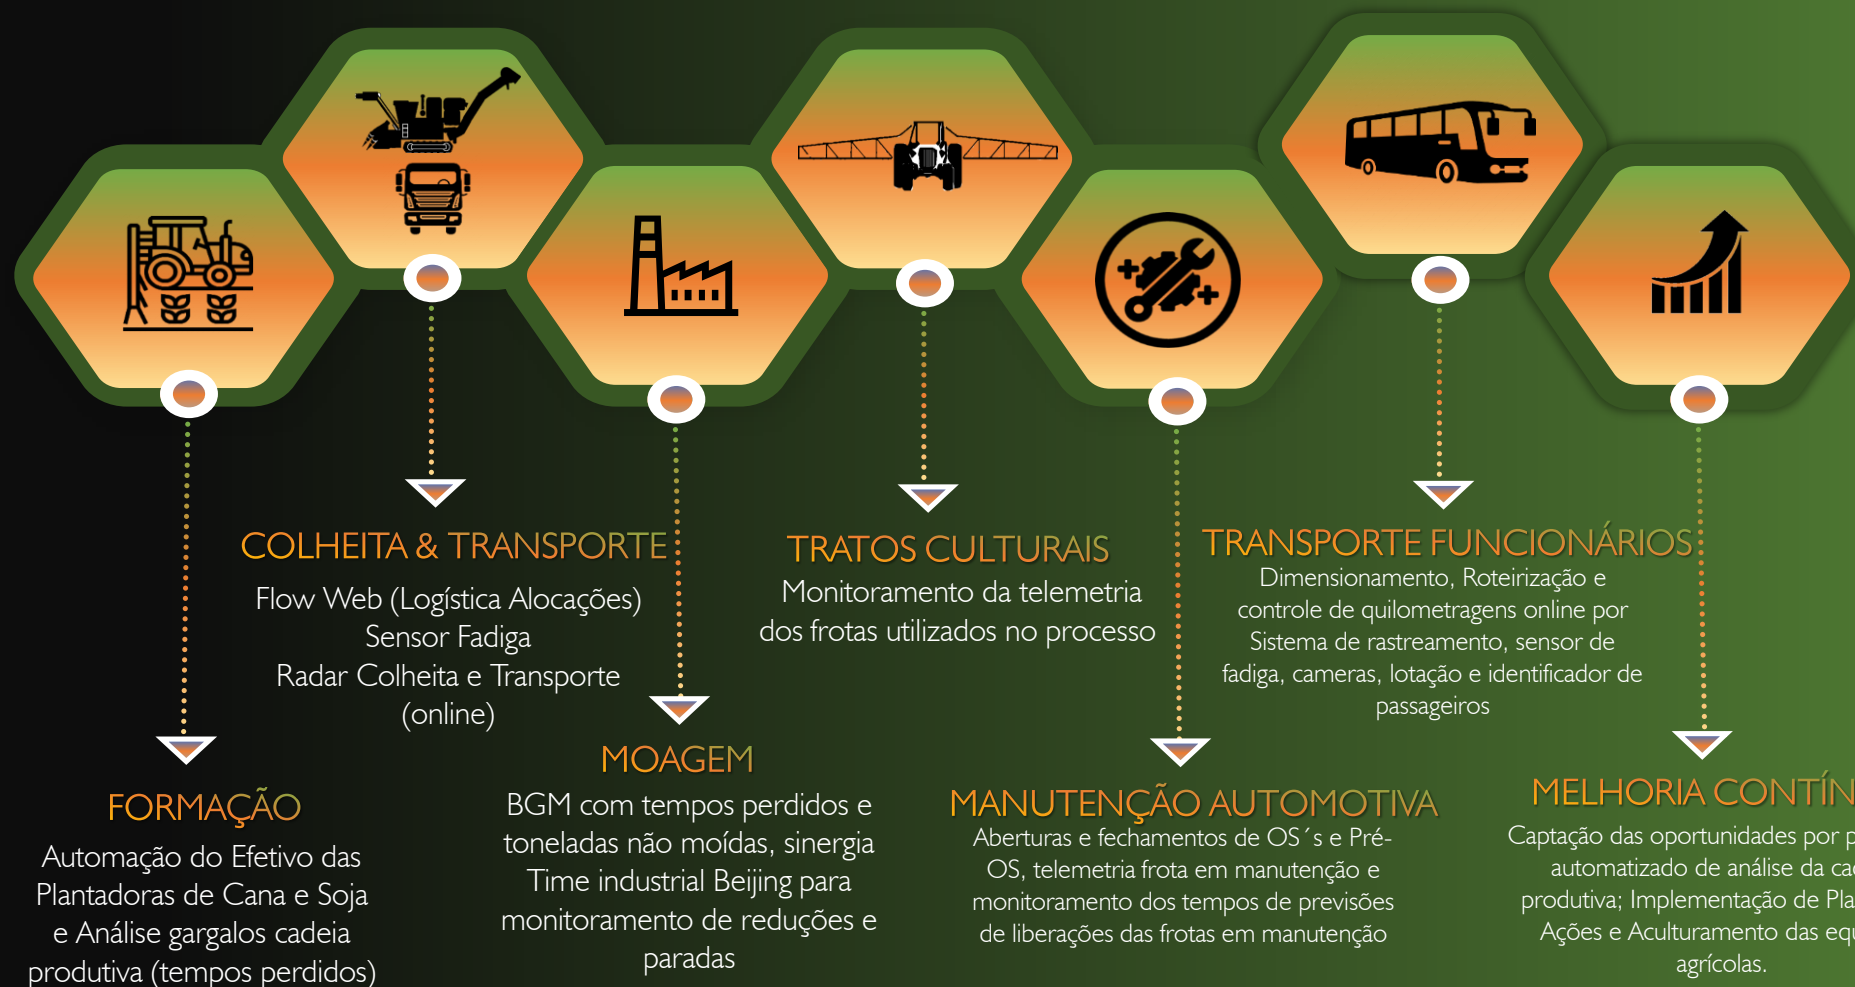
COLHEITA & TRANSPORTE
Flow Web (Logística Alocações)
Sensor Fadiga
Radar Colheita e Transporte (online)

TRATOS CULTURAIS
Monitoramento da telemetria dos frotas utilizados no processo

TRANSPORTE FUNCIONÁRIOS
Dimensionamento, Roteirização e controle de quilometragens online por Sistema de rastreamento, sensor de fadiga, cameras, lotação e identificador de passageiros

FORMAÇÃO
Automação do Efetivo das Plantadoras de Cana e Soja e Análise gargalos cadeia produtiva (tempos perdidos)

MOAGEM
BGM com tempos perdidos e toneladas não moídas, sinergia Time industrial Beijing para monitoramento de reduções e paradas

MANUTENÇÃO AUTOMOTIVA
Aberturas e fechamentos de OS´s e Pré-OS, telemetria frota em manutenção e monitoramento dos tempos de previsões de liberações das frotas em manutenção

MELHORIA CONTÍN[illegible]
Captação das oportunidades por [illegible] automatizado de análise da ca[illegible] produtiva; Implementação de Pla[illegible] Ações e Aculturamento das eq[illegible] agrícolas.